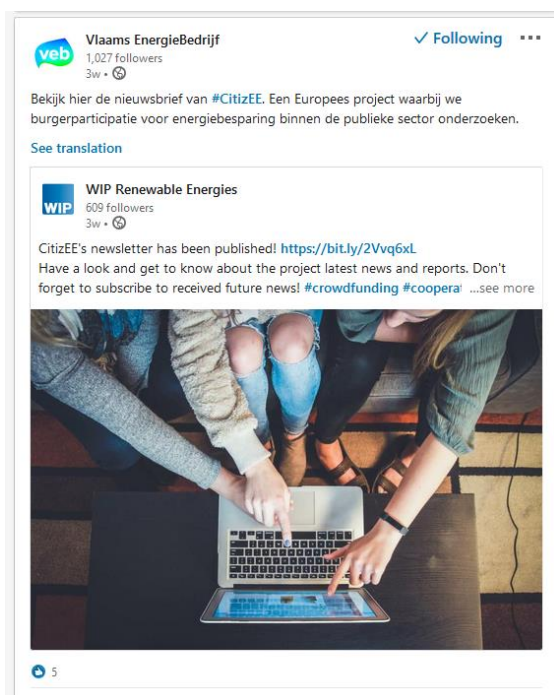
veb

Vlaams EnergieBedrijf
1,027 followers
3w •

✓ Following ···

Bekijk hier de nieuwsbrief van #CitizEE. Een Europees project waarbij we burgerparticipatie voor energiebesparing binnen de publieke sector onderzoeken.

See translation

WIP

WIP Renewable Energies
609 followers
3w •

CitizEE's newsletter has been published! https://bit.ly/2Vvq6xL
Have a look and get to know about the project latest news and reports. Don't forget to subscribe to received future news! #crowdfunding #cooperat ...see more

5